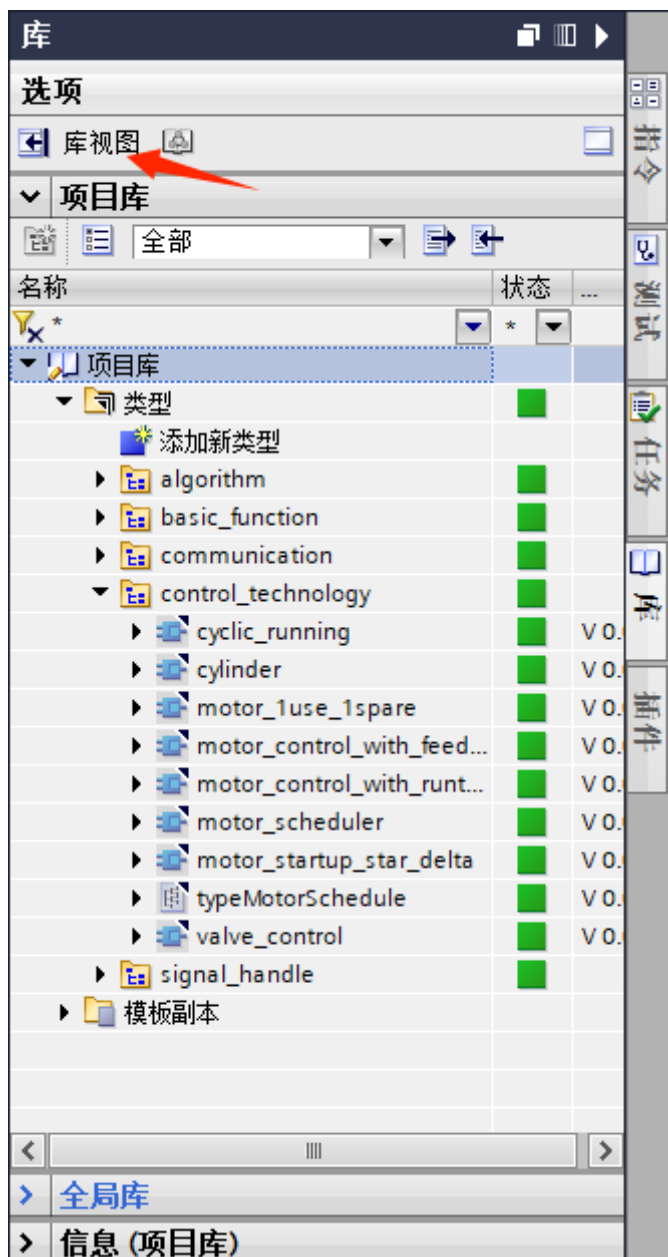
库

选项

库视图

项目库

全部

| 名称 | 状态 | ... |
|---|---|---|
| * | * | |
| 项目库 | | |
| 类型 | | |
| 添加新类型 | | |
| algorithm | | |
| basic_function | | |
| communication | | |
| control_technology | | |
| cyclic_running | | V 0.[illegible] |
| cylinder | | V 0.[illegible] |
| motor_1use_1spare | | V 0.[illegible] |
| motor_control_with_feed... | | V 0.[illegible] |
| motor_control_with_runt... | | V 0.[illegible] |
| motor_scheduler | | V 0.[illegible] |
| motor_startup_star_delta | | V 0.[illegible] |
| typeMotorSchedule | | V 0.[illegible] |
| valve_control | | V 0.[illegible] |
| signal_handle | | |
| 模板副本 | | |

全局库

信息 (项目库)

指令

测试

任务

库

插件